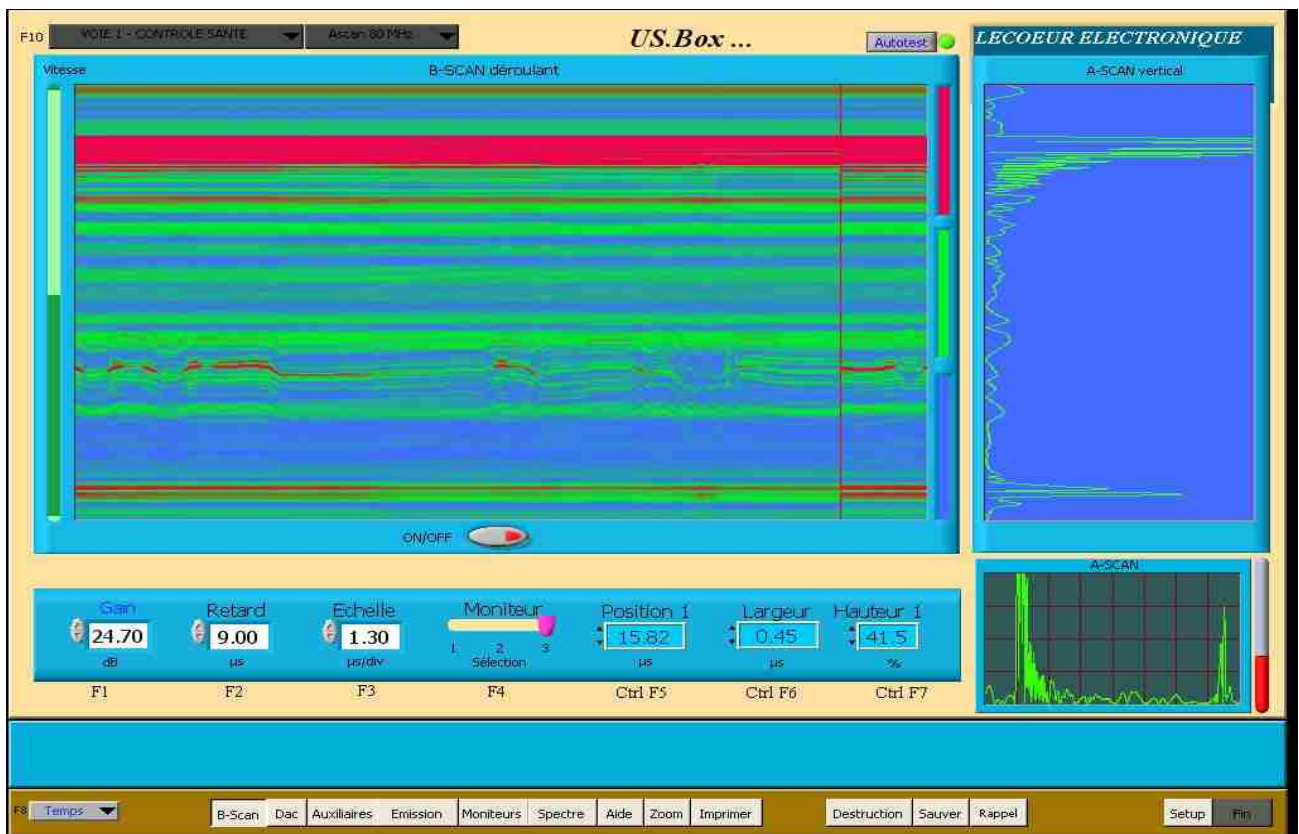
F10 VOIE 1 - CONTROLE SANTE Ascan 80 MHz

US.Box ...

Autotest

LECOEUR ELECTRONIQUE

Vitesse

B-SCAN déroulant

A-SCAN vertical

ON/OFF

A-SCAN

Gain 24.70 dB
F1

Retard 9.00 µs
F2

Echelle 1.30 µs/div
F3

Moniteur 1 2 3 Sélection
F4

Position 1 15.82 µs
Ctrl F5

Largeur 0.45 µs
Ctrl F6

Hauteur 1 41.5 %
Ctrl F7

F8 Temps

B-Scan Dac Auxiliaires Emission Moniteurs Spectre Aide Zoom Imprimer Destruction Sauver Rappel Setup Fin